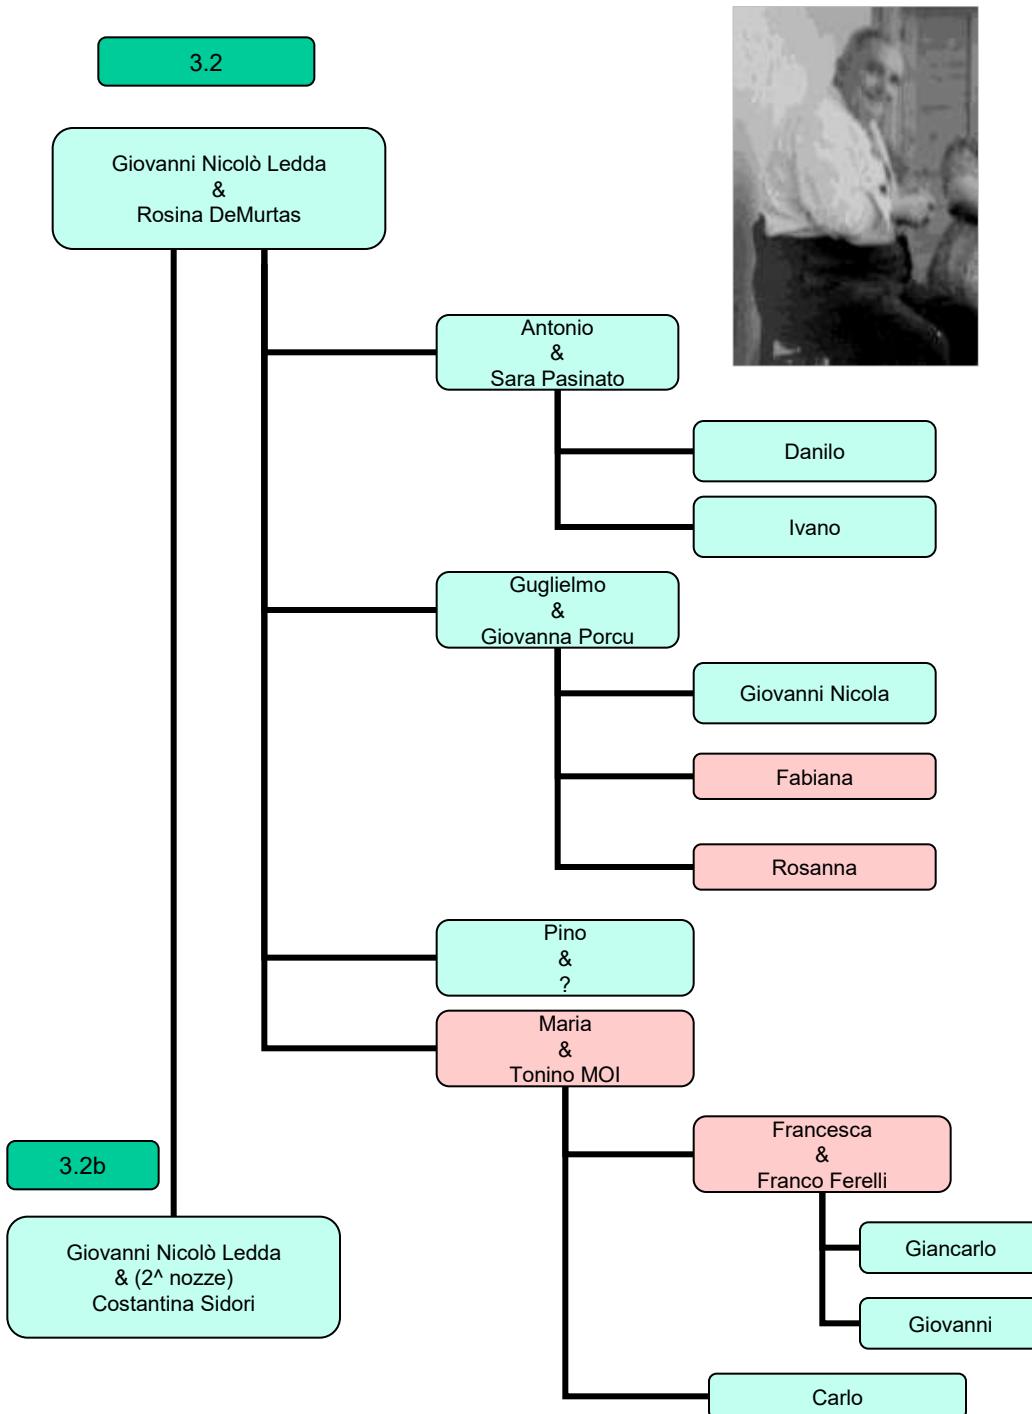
3.2

Giovanni Nicolò Ledda
&
Rosina DeMurtas

Antonio
&
Sara Pasinato

Danilo

Ivano

Guglielmo
&
Giovanna Porcu

Giovanni Nicola

Fabiana

Rosanna

Pino
&
?

Maria
&
Tonino MOI

Francesca
&
Franco Ferelli

Giancarlo

Giovanni

Carlo

3.2b

Giovanni Nicolò Ledda
& (2^ nozze)
Costantina Sidori